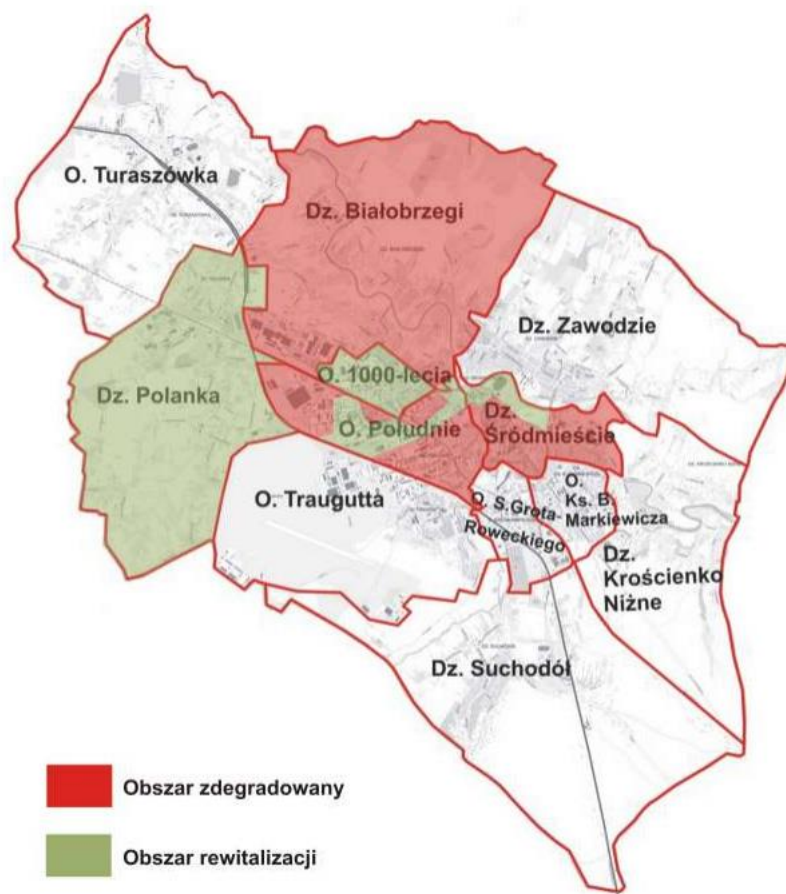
O. Turaszówka

Dz. Białobrzegi

Dz. Zawodzie

Dz. Polanka

O. 1000-lecia

O. Południe

Dz. Śródmieście

O. Traugutta

O. S. Grota-Roweckiego

O. Ks. B. Markiewicza

Dz. Krościenko Niżne

Dz. Suchodół

Obszar zdegradowany

Obszar rewitalizacji